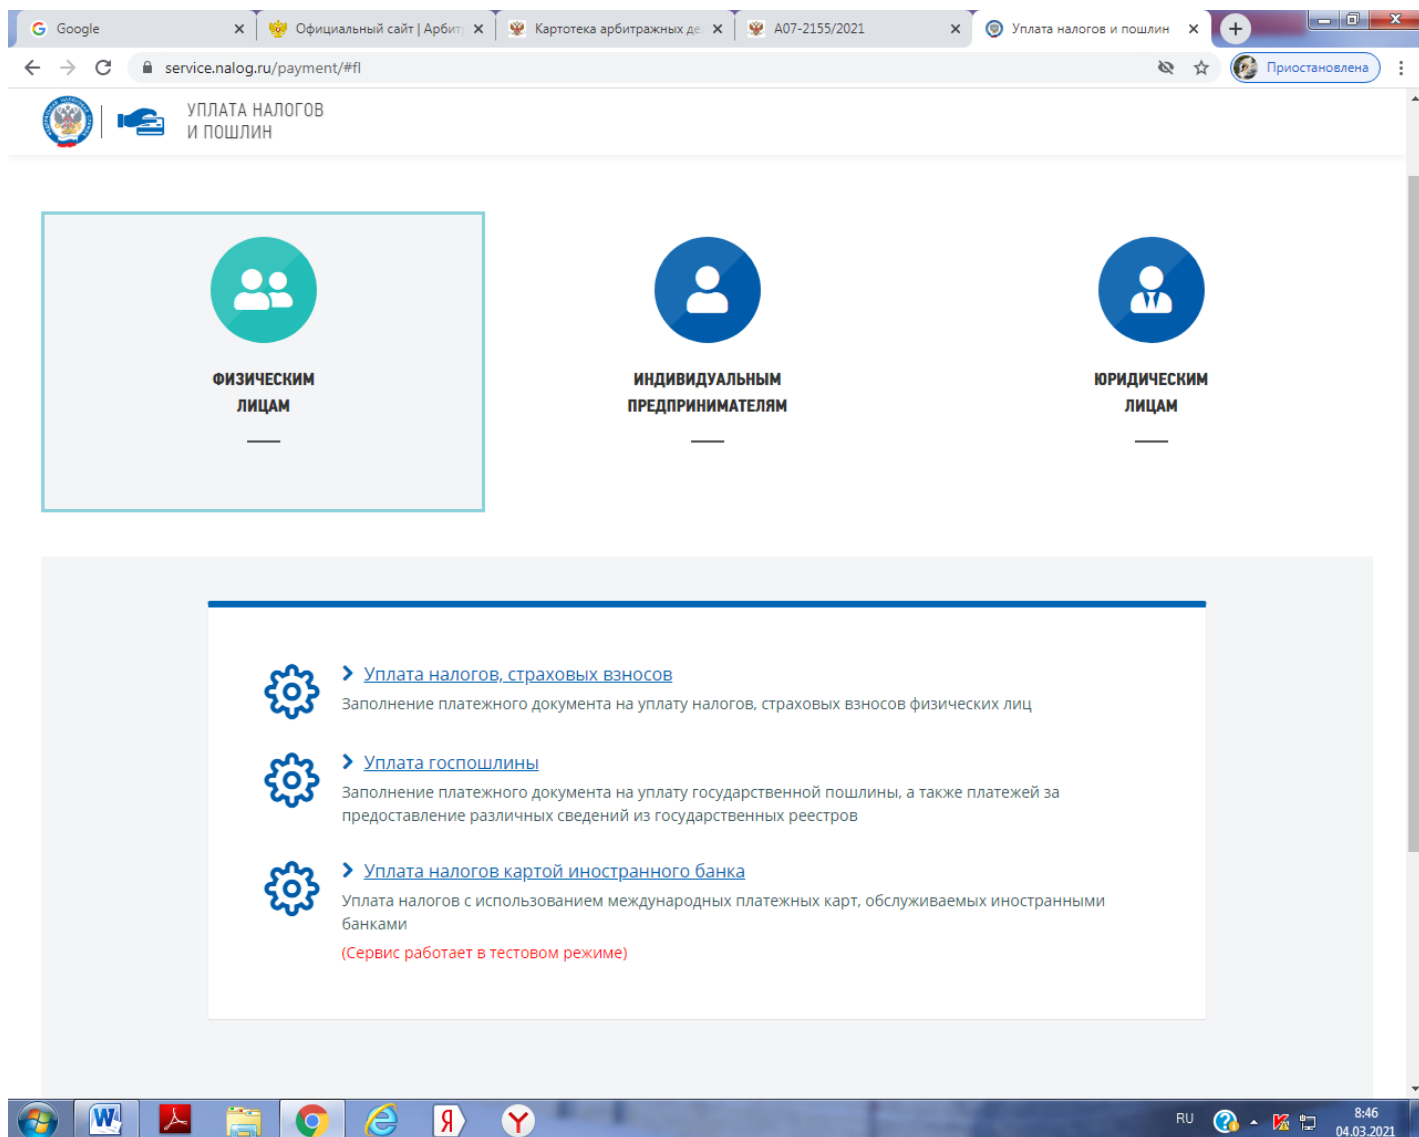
Google ×
Официальный сайт | Арбит ×
Картотека арбитражных де ×
А07-2155/2021 ×
Уплата налогов и пошлин ×
+

service.nalog.ru/payment/#fl

Приостановлена

УПЛАТА НАЛОГОВ
И ПОШЛИН

ФИЗИЧЕСКИМ ЛИЦАМ

ИНДИВИДУАЛЬНЫМ ПРЕДПРИНИМАТЕЛЯМ

ЮРИДИЧЕСКИМ ЛИЦАМ

Уплата налогов, страховых взносов
Заполнение платежного документа на уплату налогов, страховых взносов физических лиц

Уплата госпошлины
Заполнение платежного документа на уплату государственной пошлины, а также платежей за предоставление различных сведений из государственных реестров

Уплата налогов картой иностранного банка
Уплата налогов с использованием международных платежных карт, обслуживаемых иностранными банками
(Сервис работает в тестовом режиме)

W
Я
Y
RU
8:46
04.03.2021